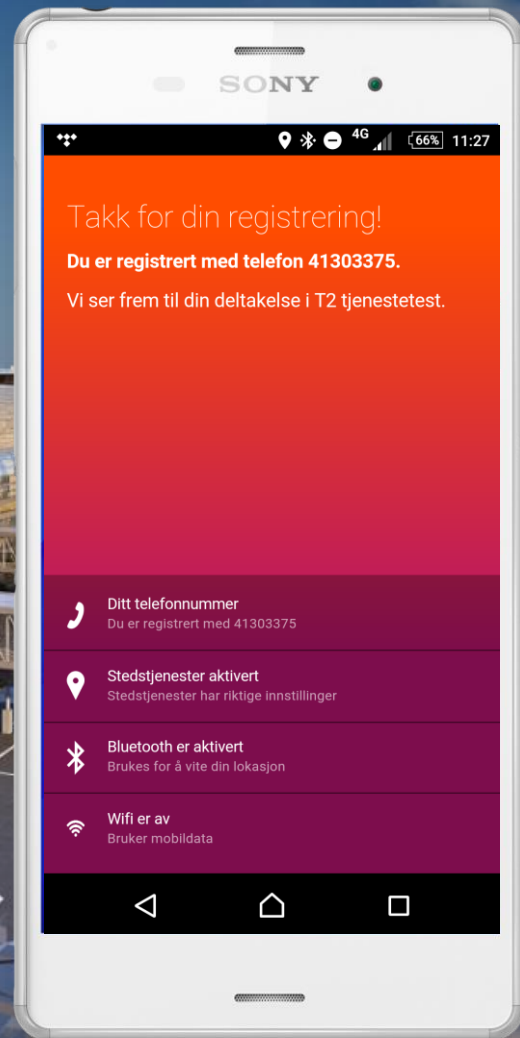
SONY

4G 66% 11:27

Takk for din registrering!

Du er registrert med telefon 41303375.

Vi ser frem til din deltakelse i T2 tjenestetest.

Ditt telefonnummer
Du er registrert med 41303375

Stedstjenester aktivert
Stedstjenester har riktige innstillinger

Bluetooth er aktivert
Brukes for å vite din lokasjon

Wifi er av
Bruker mobildata